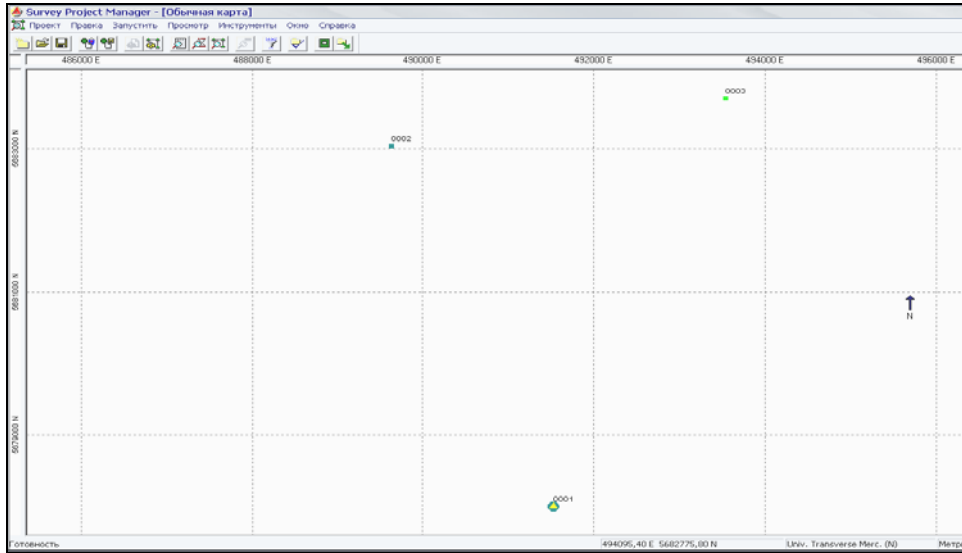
Survey Project Manager - [Обычная карта]
Проект Правка Запустить Просмотр Инструменты Окно Справка

486000 E 488000 E 490000 E 492000 E 494000 E 496000 E

5683000 N
5681000 N
5679000 N

0003
0002
0001
N

Готовность
494095,40 E 5682775,80 N
Univ. Transverse Merc. (N)
Метр